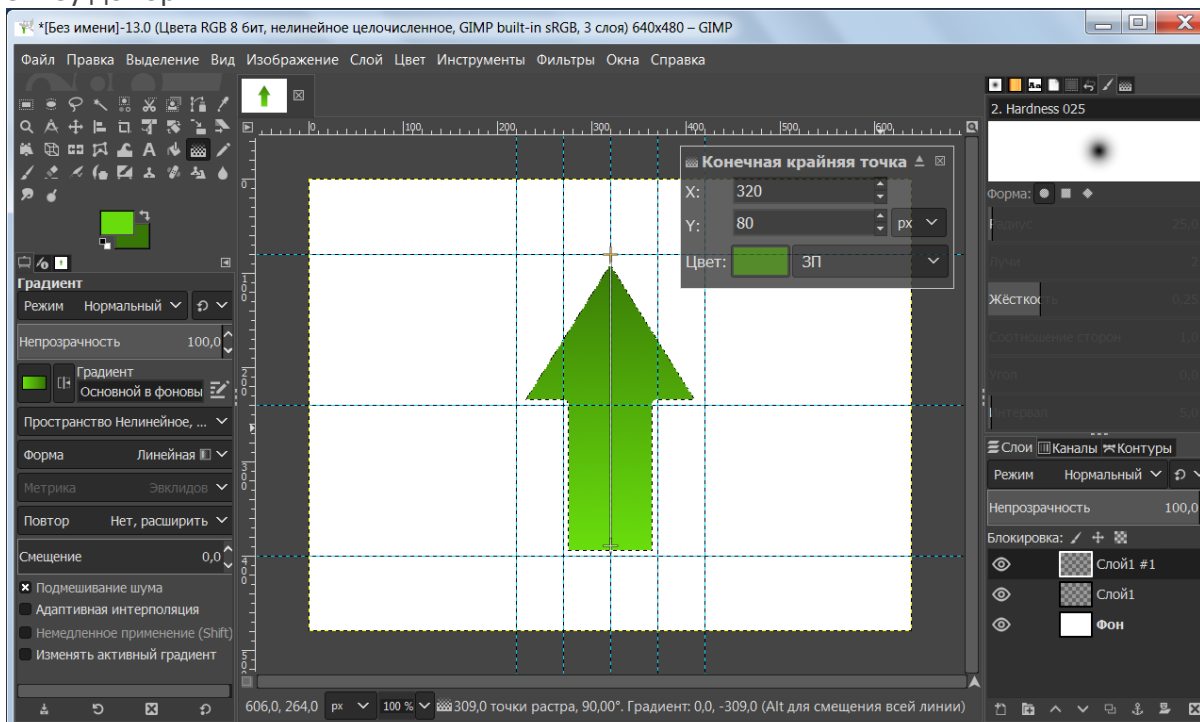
*[Без имени]-13.0 (Цвета RGB 8 бит, нелинейное целочисленное, GIMP built-in sRGB, 3 слоя) 640x480 – GIMP

Файл Правка Выделение Вид Изображение Слой Цвет Инструменты Фильтры Окна Справка

Градиент
Режим Нормальный
Непрозрачность 100,0
Градиент
Основной в фоновы
Пространство Нелинейное, ...
Форма Линейная
Метрика Эвклидов
Повтор Нет, расширить
Смещение 0,0
Подмешивание шума
Адаптивная интерполяция
Немедленное применение (Shift)
Изменять активный градиент

Конечная крайняя точка
X: 320
Y: 80 px
Цвет: ЗП

2. Hardness 025
Форма:
Радиус 25,0
Лучи
Жёсткость 0,25
Соотношение сторон 1,0
Угол 0,0
Интервал 5,0

Слои Каналы Контуры
Режим Нормальный
Непрозрачность 100,0
Блокировка:
Слой1 #1
Слой1
Фон

606,0, 264,0 px 100 % 309,0 точки растра, 90,00°. Градиент: 0,0, -309,0 (Alt для смещения всей линии)